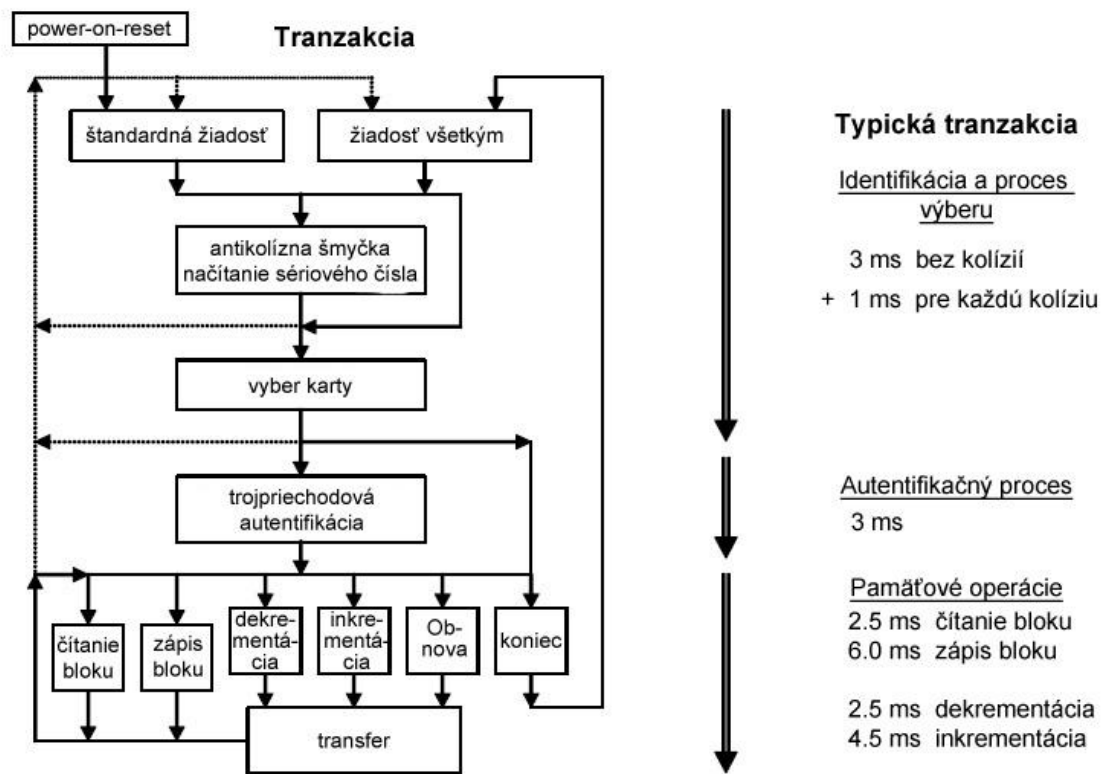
power-on-reset

Tranzakcia

štandardná žiadosť

žiadosť všetkým

antikolízna šmyčka načítanie sériového čísla

vyber karty

trojpriechodová autentifikácia

čítanie bloku

zápis bloku

dekrementácia

inkrementácia

Obnova

koniec

transfer

Typická tranzakcia

Identifikácia a proces výberu

3 ms bez kolízií

+ 1 ms pre každú kolíziu

Autentifikačný proces

3 ms

Pamäťové operácie

2.5 ms čítanie bloku

6.0 ms zápis bloku

2.5 ms dekrementácia

4.5 ms inkrementácia